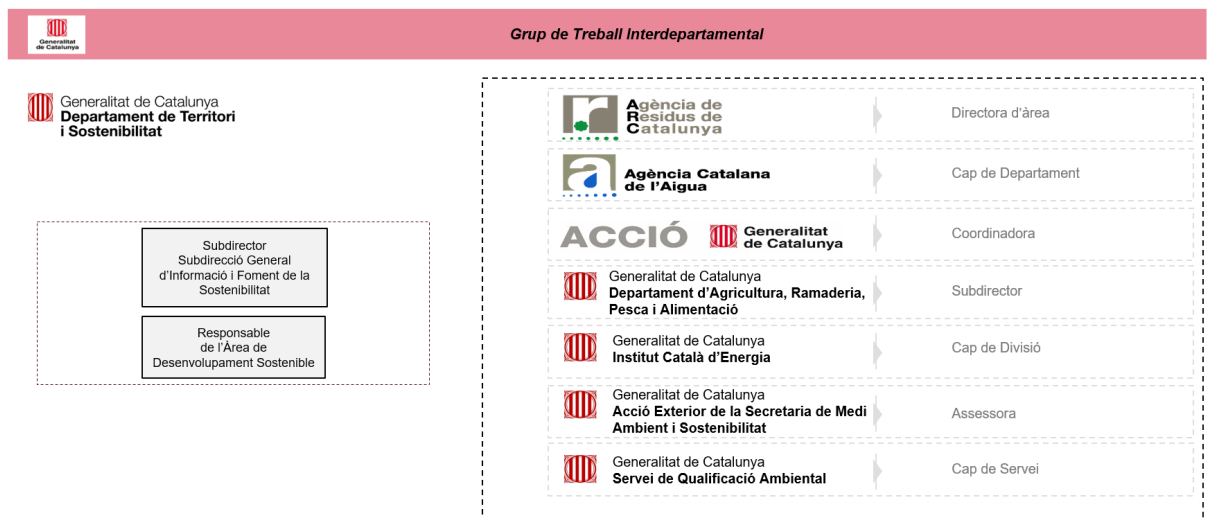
Generalitat de Catalunya

Grup de Treball Interdepartamental

Generalitat de Catalunya
Departament de Territori i Sostenibilitat

Subdirector
Subdirecció General d'Informació i Foment de la Sostenibilitat

Responsable de l'Àrea de Desenvolupament Sostenible

Agència de Residus de Catalunya

Directora d'àrea

Agència Catalana de l'Aigua

Cap de Departament

ACCIÓ Generalitat de Catalunya

Coordinadora

Generalitat de Catalunya
Departament d'Agricultura, Ramaderia, Pesca i Alimentació

Subdirector

Generalitat de Catalunya
Institut Català d'Energia

Cap de Divisió

Generalitat de Catalunya
Acció Exterior de la Secretaria de Medi Ambient i Sostenibilitat

Assessora

Generalitat de Catalunya
Servei de Qualificació Ambiental

Cap de Servei